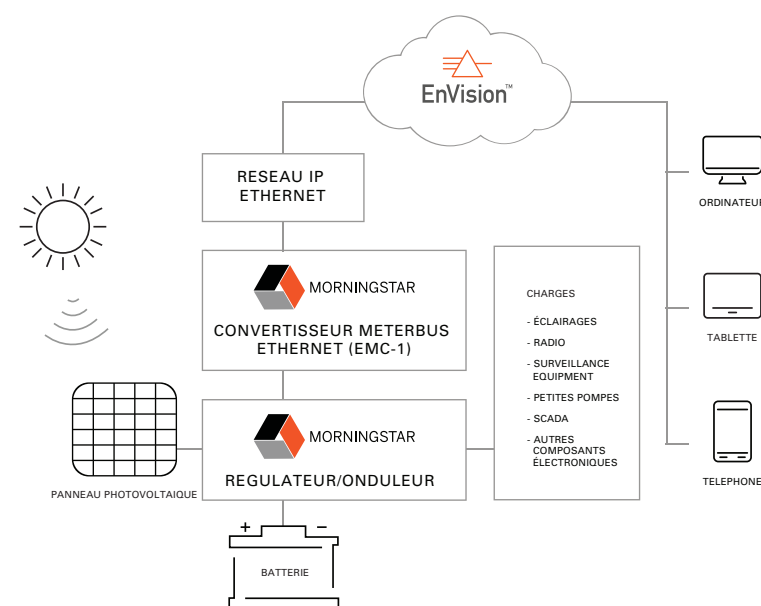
EnVision™

RESEAU IP
ETHERNET

MORNINGSTAR

CONVERTISSEUR METERBUS
ETHERNET (EMC-1)

MORNINGSTAR

REGULATEUR/ONDULEUR

PANNEAU PHOTOVOLTAIQUE

+ –

BATTERIE

CHARGES

- ÉCLAIRAGES
- RADIO
- SURVEILLANCE EQUIPMENT
- PETITES POMPES
- SCADA
- AUTRES COMPOSANTS ÉLECTRONIQUES

ORDINATEUR

TABLETTE

TELEPHONE